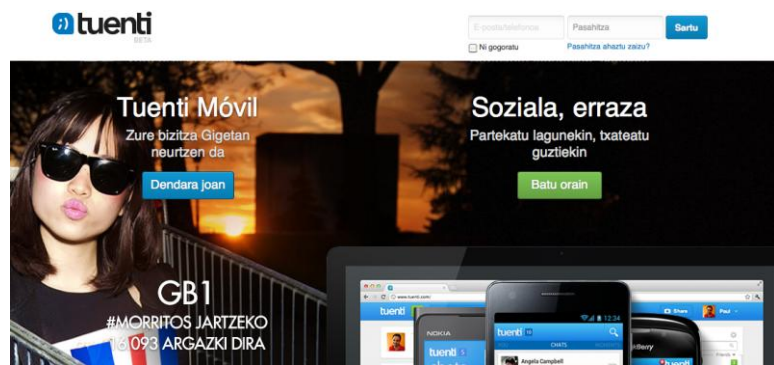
tuenti
BETA

E-posta/telefonoa
Pasahitza
Sartu
Ni gogoratu
Pasahitza ahaztu zaizu?

Tuenti Móvil
Zure bizitza Gigetan neurtzen da
Dendara joan

Soziala, erraza
Partekatu lagunekin, txateatu guztiekin
Batu orain

GB1
#MORRITOS JARTZEKO
16 093 ARGAZKI DIRA

www.tuenti.com
tuenti
Share
Paul
NOKIA
tuenti
tuenti
12:34
CHATS
Angela Campbell
BlackBerry
tuenti